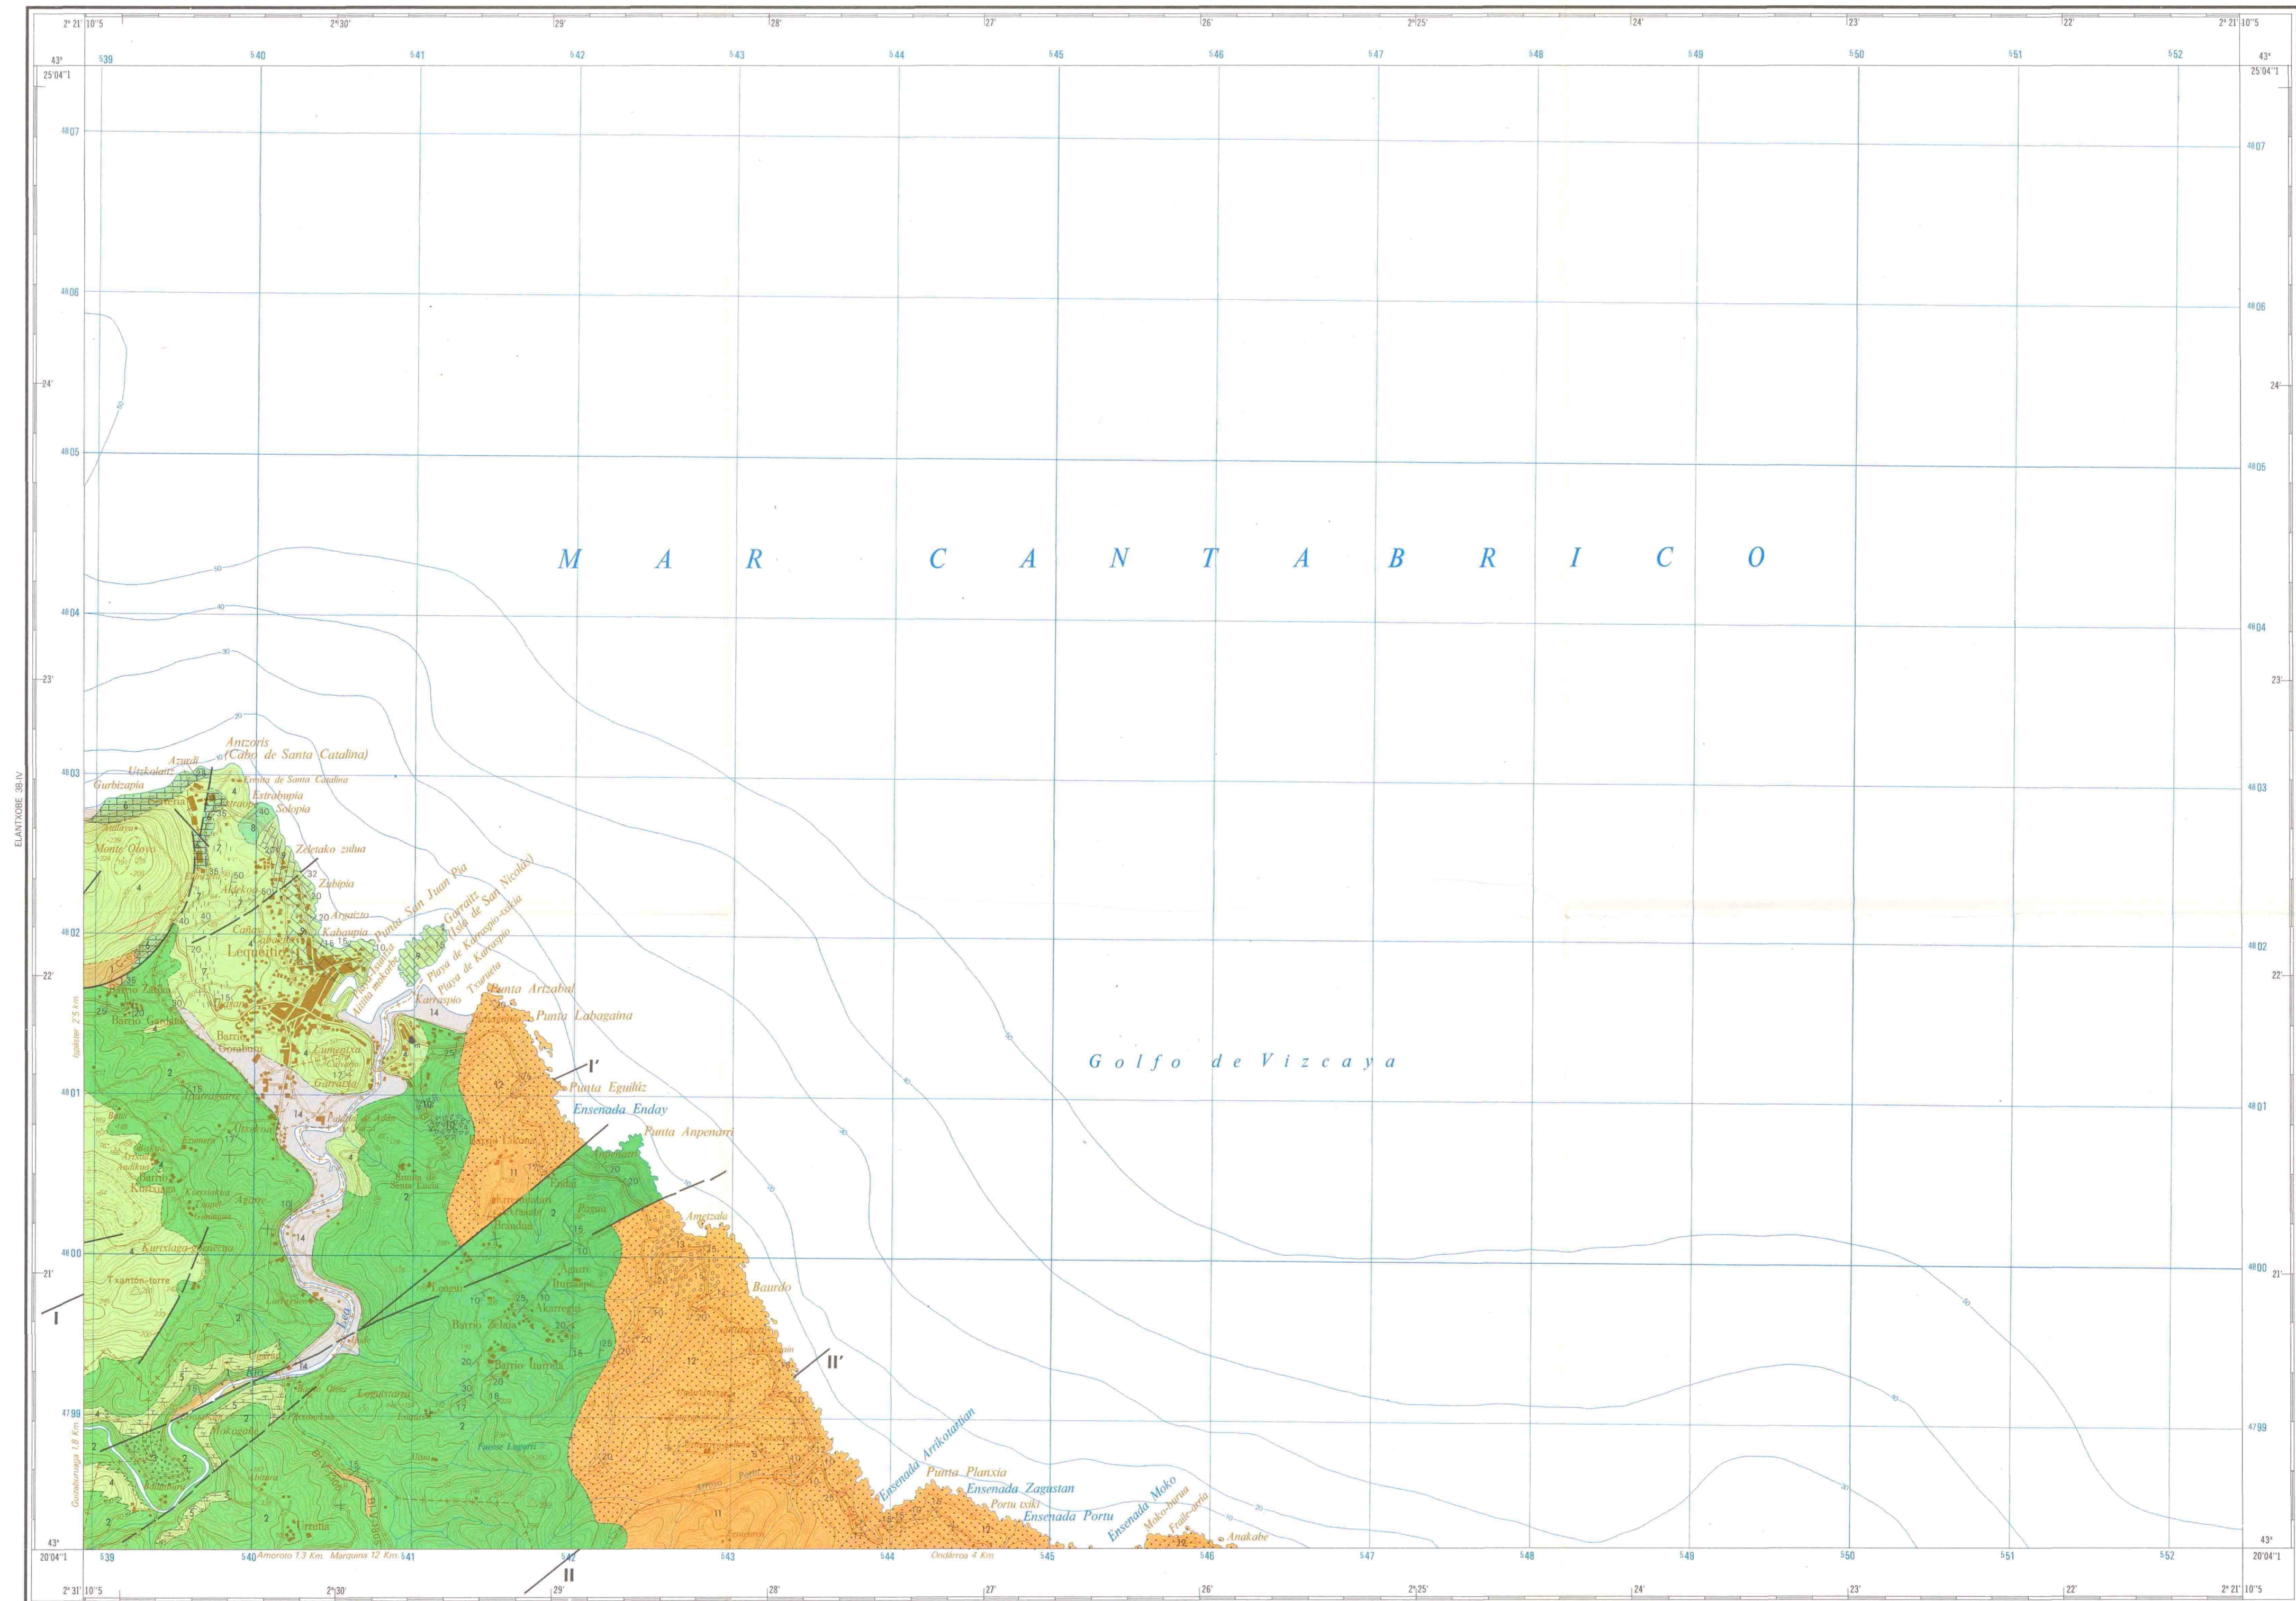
2° 31' 10''5 2°30' 29' 28' 27' 26' 2°25' 24' 23' 22' 2° 21' 10''5

43° 25'04''1

539 540 541 542 543 544 545 546 547 548 549 550 551 552

4807 4806 4805 4804 4803 4802 4801 4800 4799

24' 23' 22' 21'

M A R C A N T A B R I C O

Golfo de Vizcaya

ELANTXOBE 38-IV

Antzoris (Cabo de Santa Catalina)
Ermita de Santa Catalina
Azurdi
Utzkolatz
Gurbizapia
Estrabupia
Solopia
Monte Otoyo
Zeletako zulua
Zubipia
Argalzto
Kabaupia
Lequeitio
Punta San Juan Pia
Garraitz (Isla de San Nicolás)
Playa de Karraspio-txikia
Playa de Karraspio
Karraspio
Tsarueta
Punta Artzabal
Punta Labagaina
Barrio Zaldua
Barrio Gardotza
Barrio Gonburu
Garratxa
Punta Eguiliz
Ensenada Enday
Punta Anpenarri
Anpenarri
Ispaster 2'5 Km.
Barrio Kurtziaga
Kurtxiaga
Txanton-torre
Ametzola
Baurdo
Barrio Zelaia
Barrio Iturreta
Akarregui
Lea
Mokoganpo
Gutiolaurrega 1,8 Km.
Amoroto 1,3 Km. Marquina 12 Km.
Ondárroa 4 Km.
Ensenada Arrikotartian
Punta Planxia
Ensenada Zagustan
Portu txiki
Ensenada Portu
Ensenada Moko
Moko-burua
Fraile-arria
Anakabe

I I' II II'

43° 20'04''1